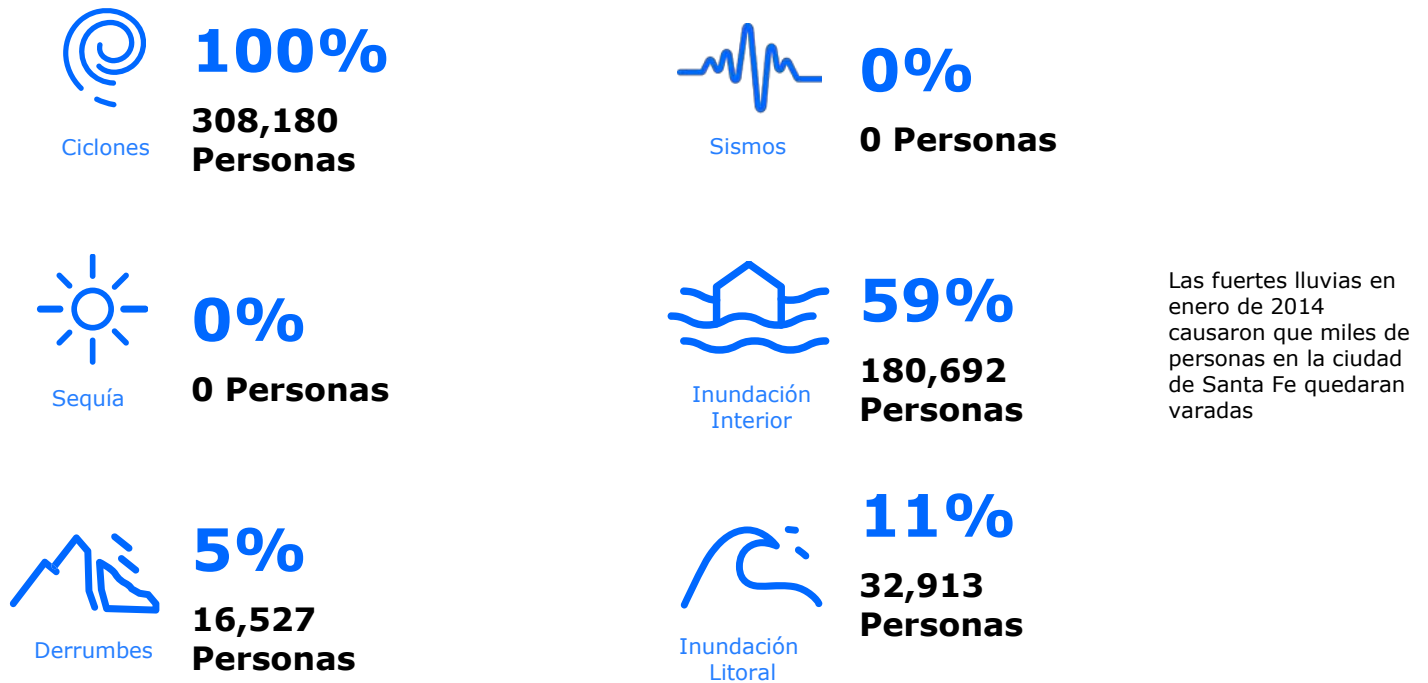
100%
308,180 Personas
Ciclones

0%
0 Personas
Sismos

0%
0 Personas
Sequía

59%
180,692 Personas
Inundación Interior

Las fuertes lluvias en enero de 2014 causaron que miles de personas en la ciudad de Santa Fe quedaran varadas

5%
16,527 Personas
Derrumbes

11%
32,913 Personas
Inundación Litoral